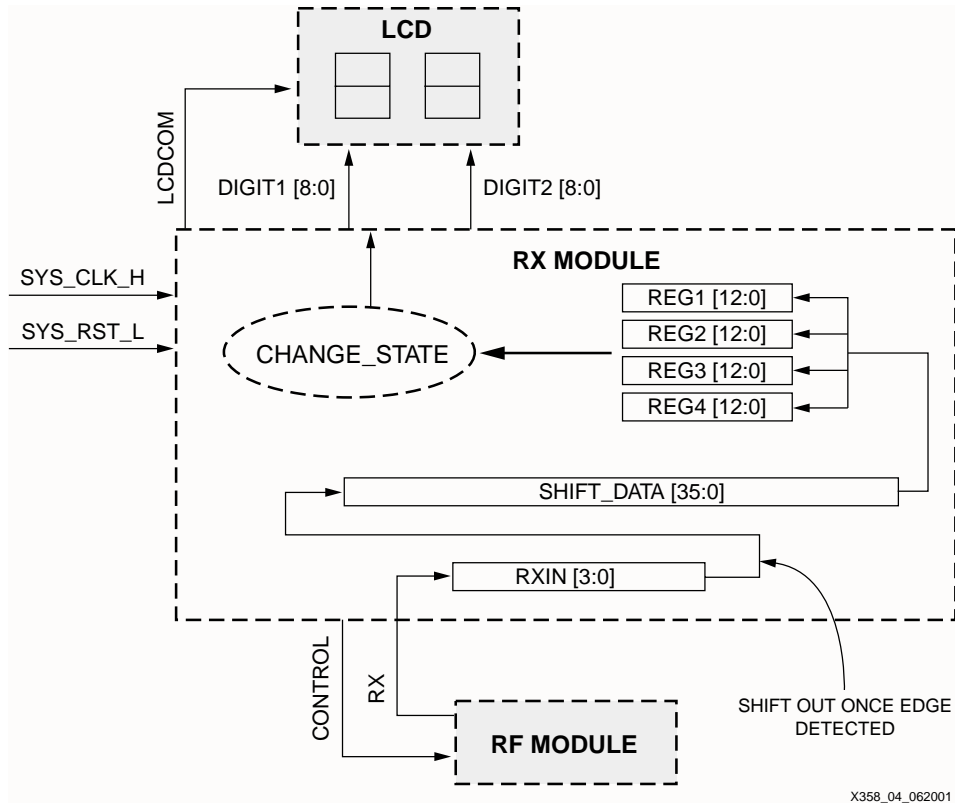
LCD

LCDCOM

DIGIT1 [8:0]

DIGIT2 [8:0]

RX MODULE

SYS_CLK_H

SYS_RST_L

CHANGE_STATE

REG1 [12:0]

REG2 [12:0]

REG3 [12:0]

REG4 [12:0]

SHIFT_DATA [35:0]

RXIN [3:0]

CONTROL

RX

RF MODULE

SHIFT OUT ONCE EDGE DETECTED

X358_04_062001